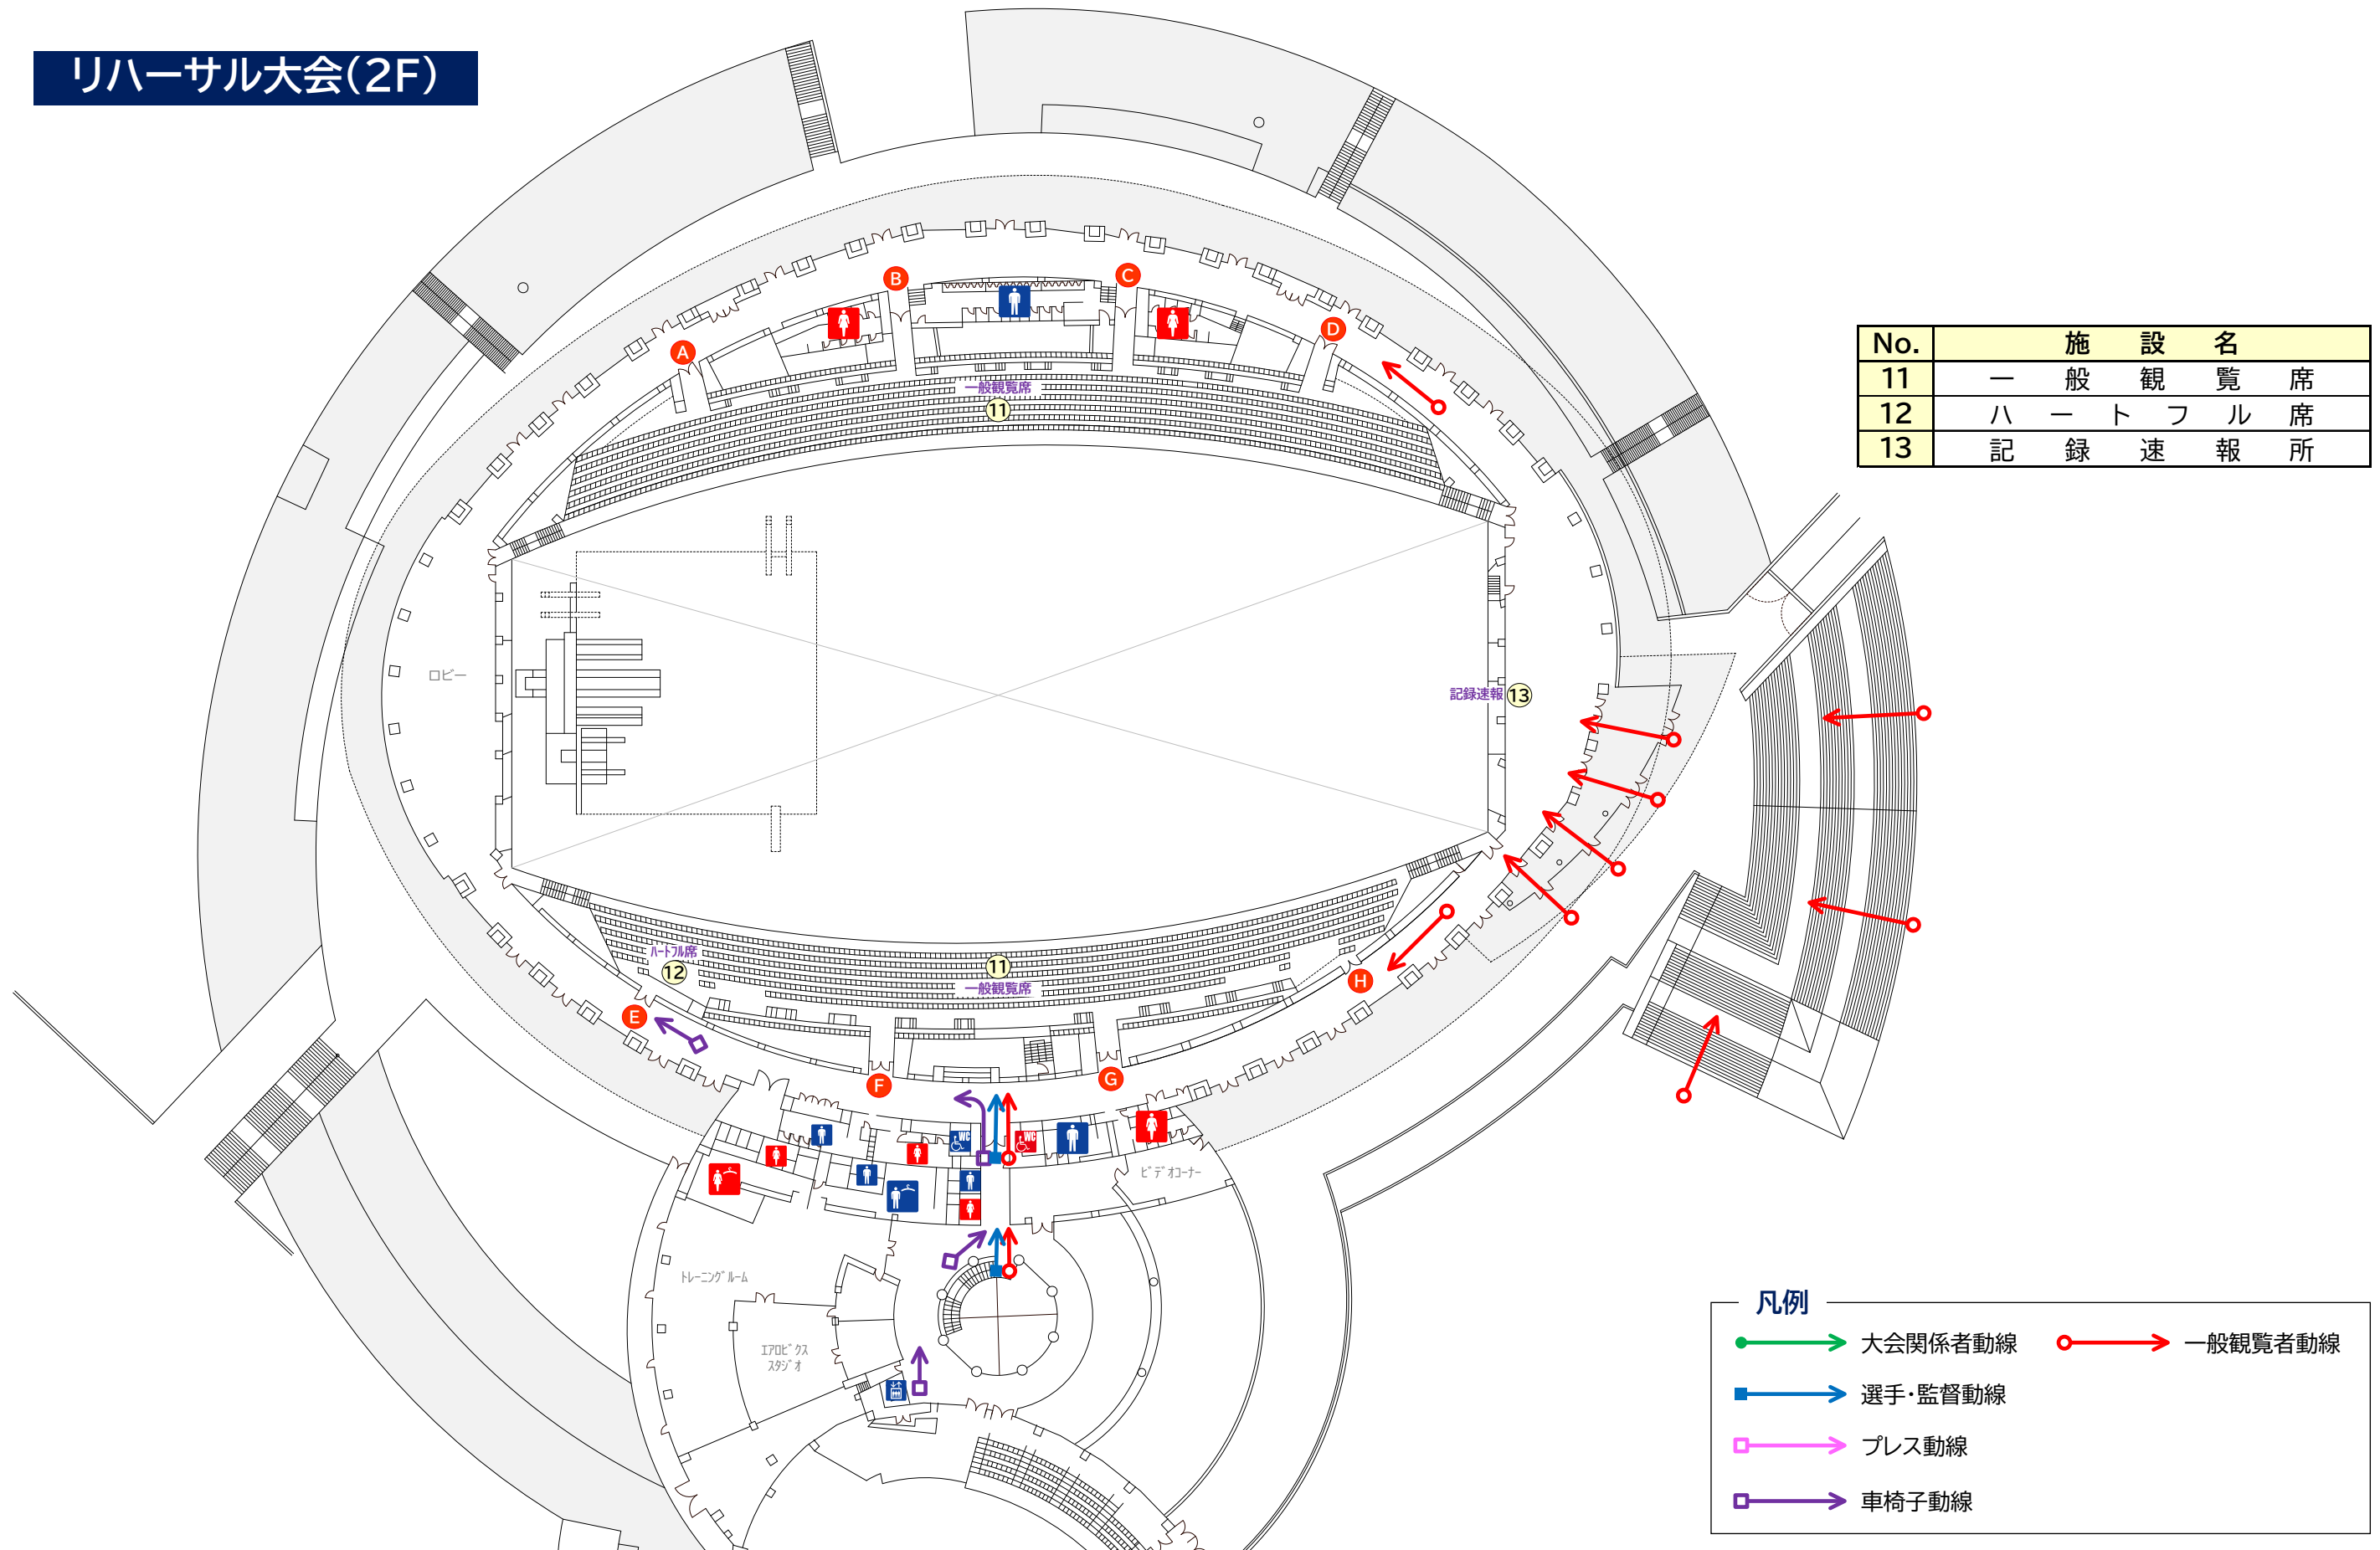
リハーサル大会(2F)

| No. | 施　設　名 |
|---|---|
| 11 | 一　般　観　覧　席 |
| 12 | ハ　ー　ト　フ　ル　席 |
| 13 | 記　録　速　報　所 |

A B C D E F G H

一般観覧席 11

ロビー

記録速報 13

ハートフル席 12

11 一般観覧席

WC WC

ビデオコーナー

トレーニングルーム

エアロビクススタジオ

凡例
大会関係者動線
一般観覧者動線
選手・監督動線
プレス動線
車椅子動線